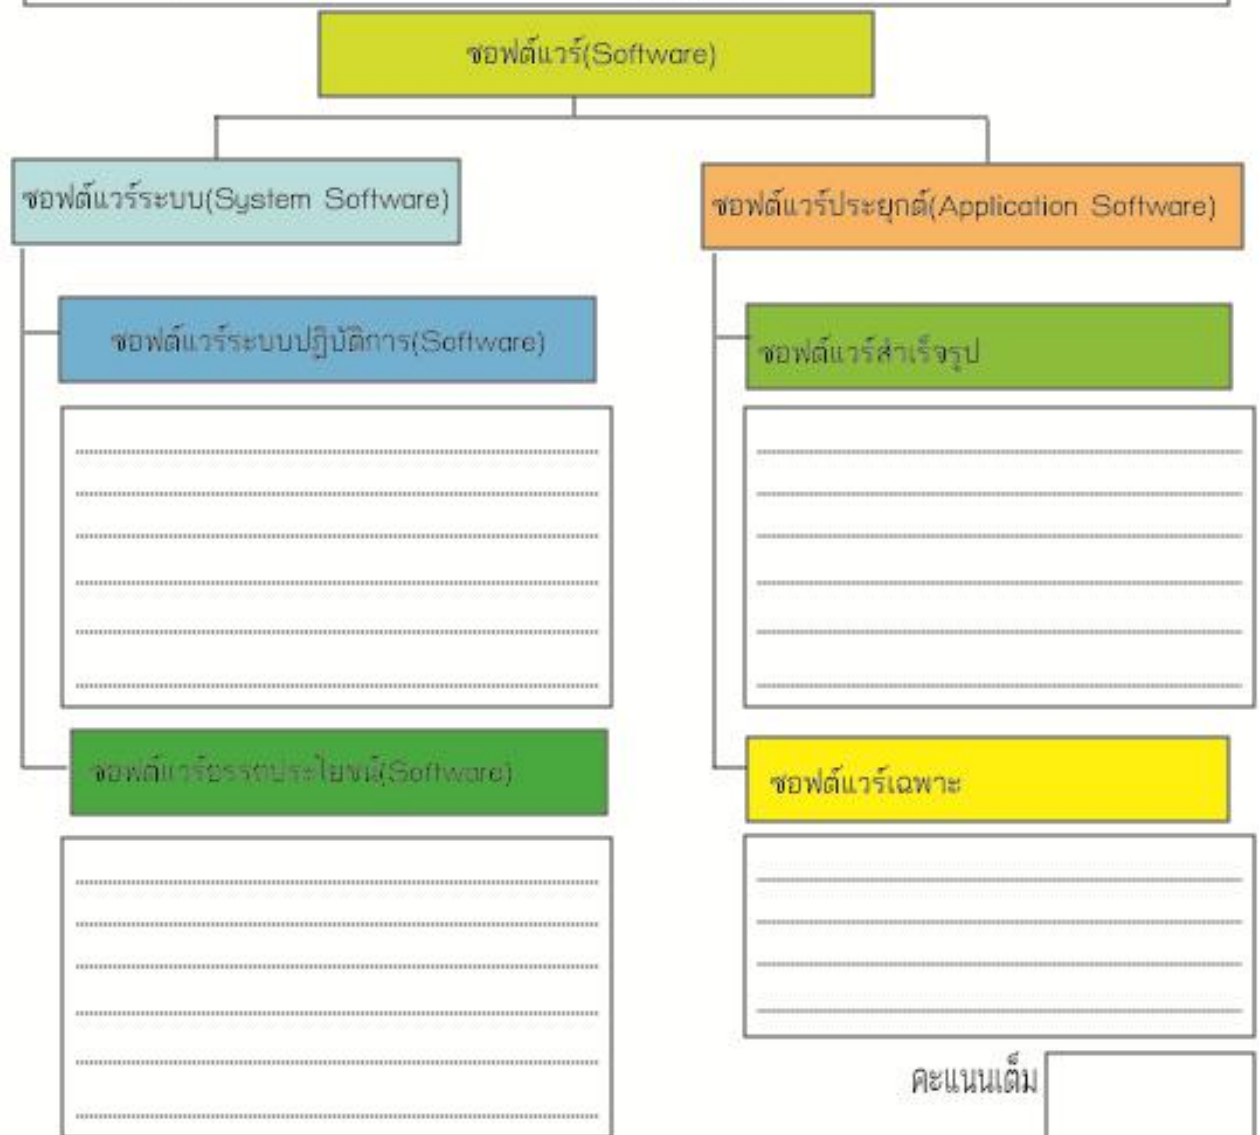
ซอฟต์แวร์(Software)

ซอฟต์แวร์ระบบ(System Software)

ซอฟต์แวร์ประยุกต์(Application Software)

ซอฟต์แวร์ระบบปฏิบัติการ(Software)

ซอฟต์แวร์สำเร็จรูป

ซอฟต์แวร์ยูทิลิตี้(Software)

ซอฟต์แวร์เฉพาะ

คะแนนเต็ม